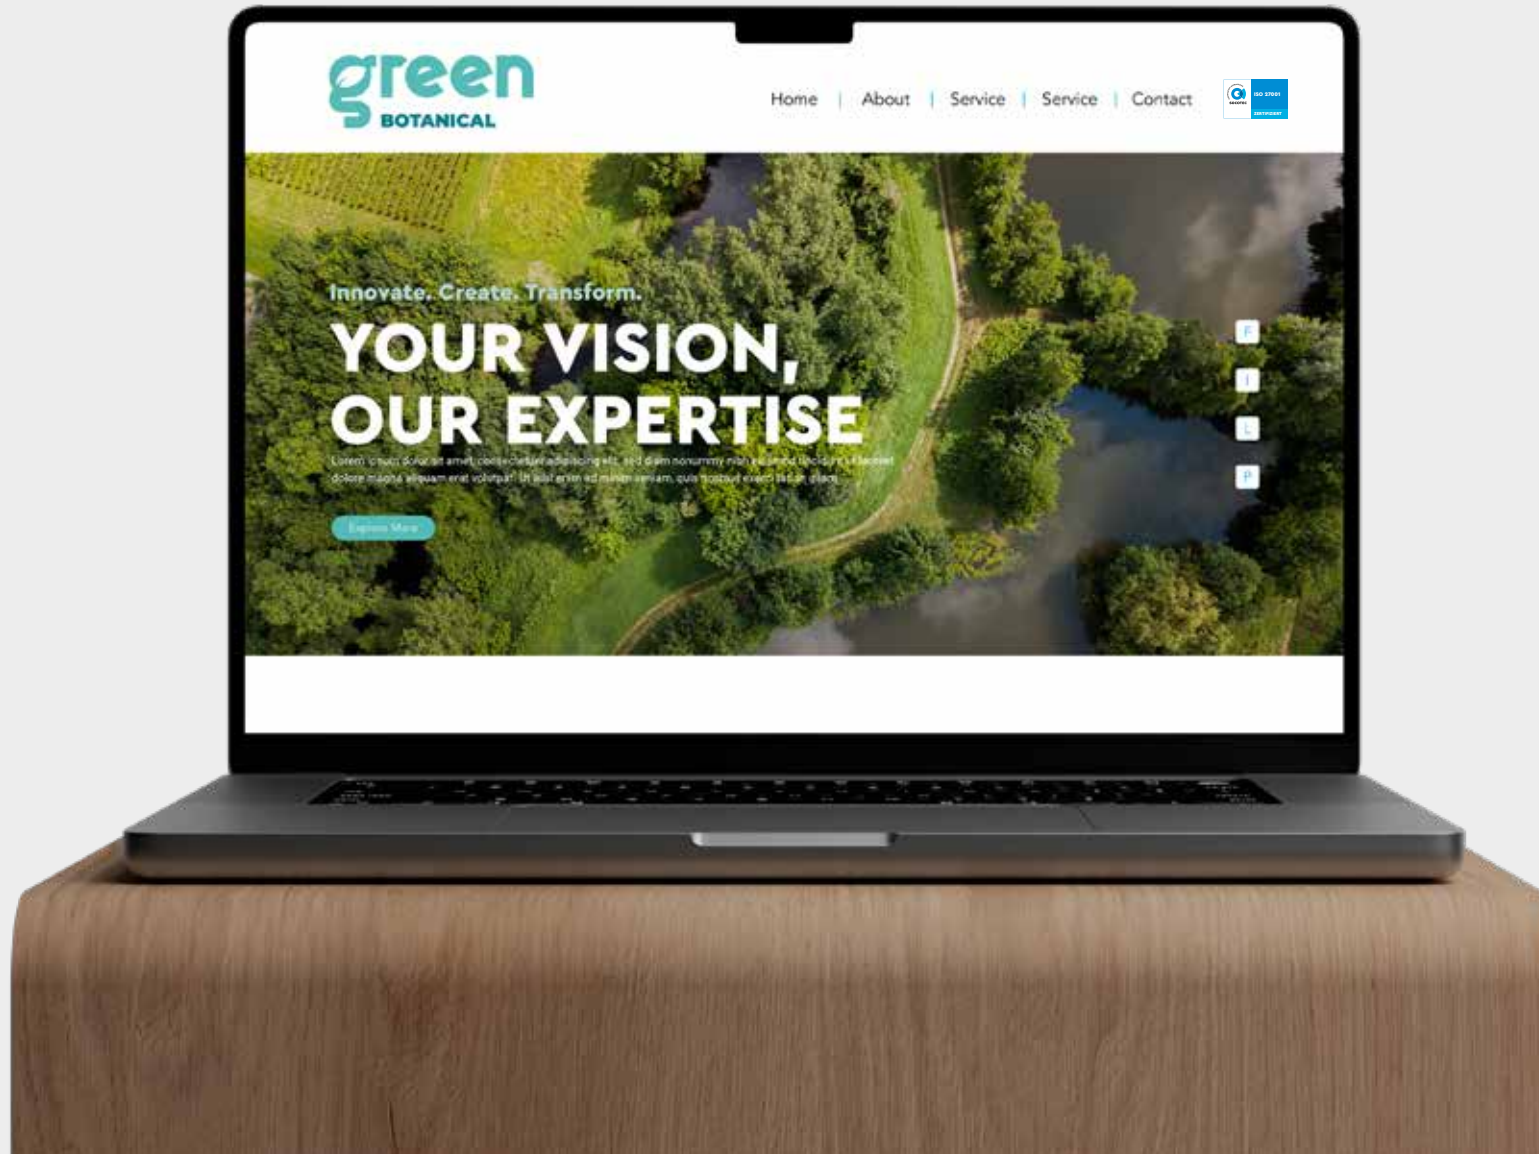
green
BOTANICAL

Home | About | Service | Service | Contact

ISO 27001 CERTIFIED

Innovate. Create. Transform.

YOUR VISION, OUR EXPERTISE

Lorem ipsum dolor sit amet, consectetuer adipiscing elit, sed diam nonummy nibh euismod tincidunt ut laoreet dolore magna aliquam erat volutpat. Ut wisi enim ad minim veniam, quis nostrud exerci tation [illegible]

Explore More

F
I
L
P